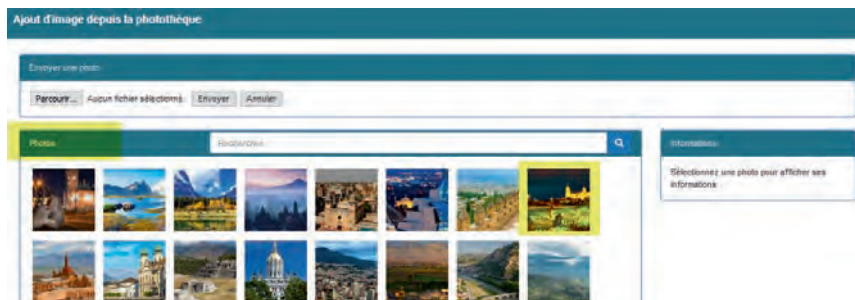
Ajout d'image depuis la photothèque

Envoyer une photo

Parcourir... Aucun fichier sélectionné. Envoyer Annuler

Photos

Rechercher...

Informations

Sélectionnez une photo pour afficher ses informations